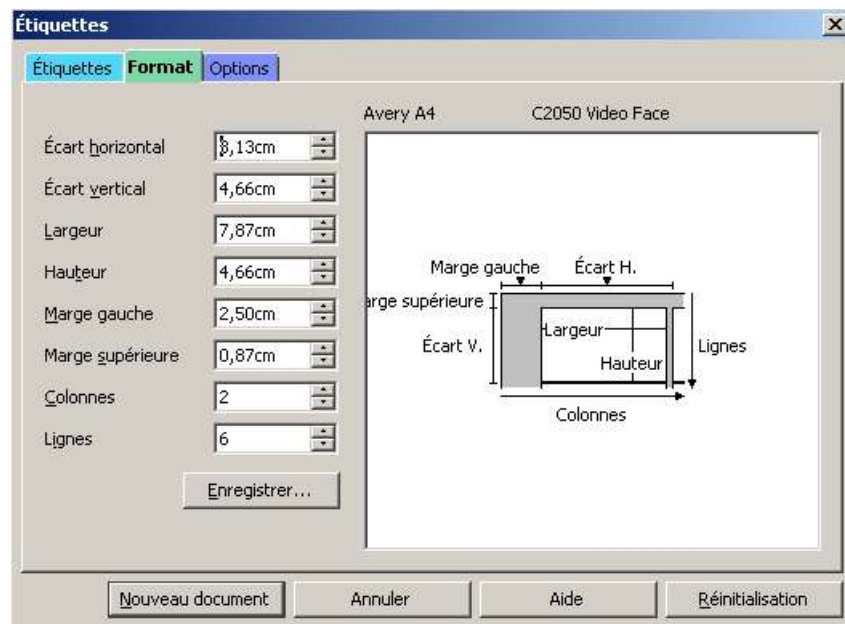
Étiquettes

Étiquettes | Format | Options

Écart horizontal | 8,13cm
Écart vertical | 4,66cm
Largeur | 7,87cm
Hauteur | 4,66cm
Marge gauche | 2,50cm
Marge supérieure | 0,87cm
Colonnes | 2
Lignes | 6

Enregistrer...

Avery A4 C2050 Video Face

Marge gauche
Écart H.
arge supérieure
Largeur
Écart V.
Lignes
Hauteur
Colonnes

Nouveau document
Annuler
Aide
Réinitialisation